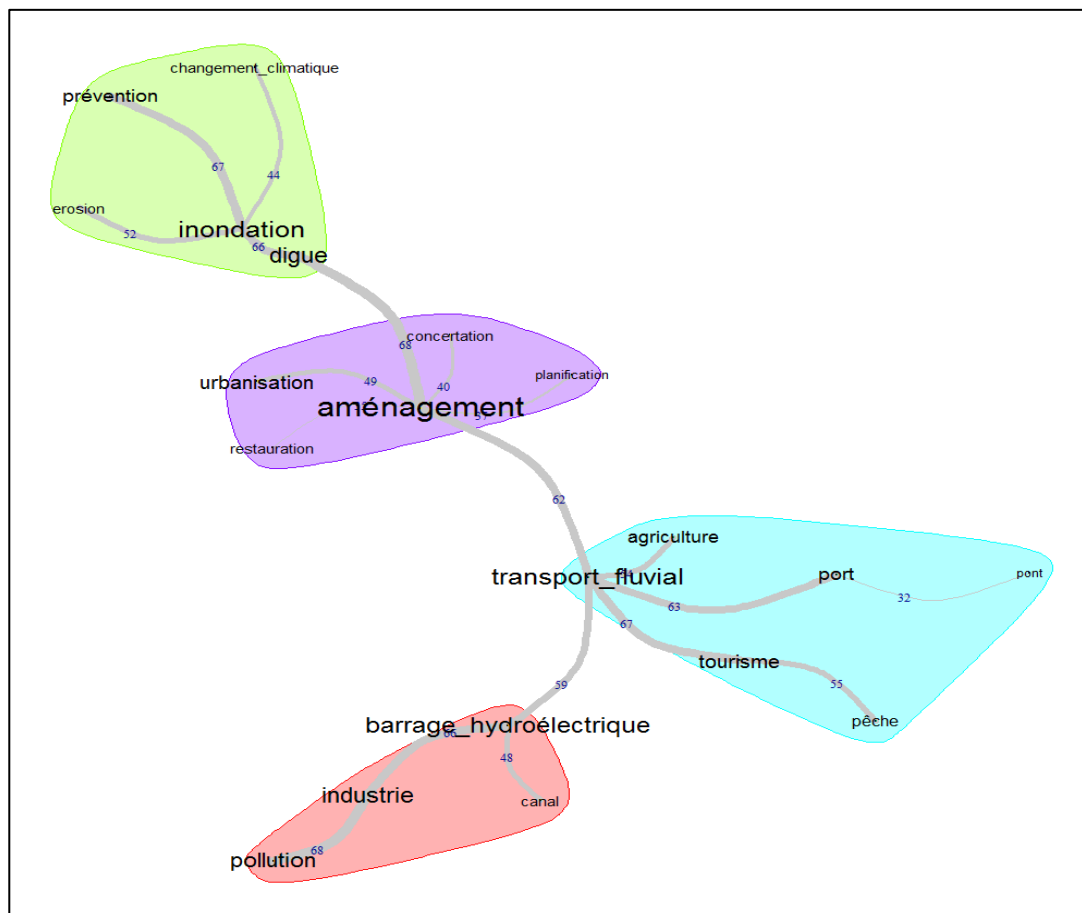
changement_climatique
prévention
67
44
erosion
52
inondation
66
digue
68
concertation
urbanisation
49
40
planification
aménagement
57
restauration
62
agriculture
transport_fluvial
port
pont
63
32
67
tourisme
55
pêche
59
barrage_hydroélectrique
66
48
industrie
canal
pollution
68